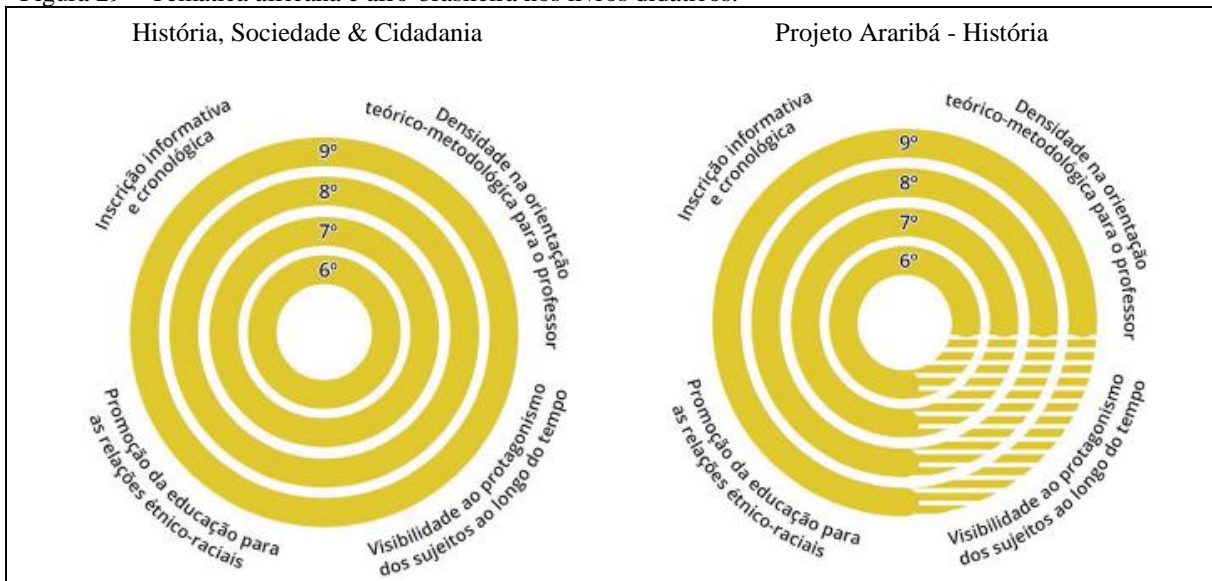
Figura 29 – Temática africana e afro-brasileira nos livros didáticos.

História, Sociedade & Cidadania

Inscrição informativa e cronológica

Densidade na orientação teórico-metodológica para o professor

9º
8º
7º
6º

Promoção da educação para as relações étnico-raciais

Visibilidade ao protagonismo dos sujeitos ao longo do tempo

Projeto Araribá - História

Inscrição informativa e cronológica

Densidade na orientação teórico-metodológica para o professor

9º
8º
7º
6º

Promoção da educação para as relações étnico-raciais

Visibilidade ao protagonismo dos sujeitos ao longo do tempo